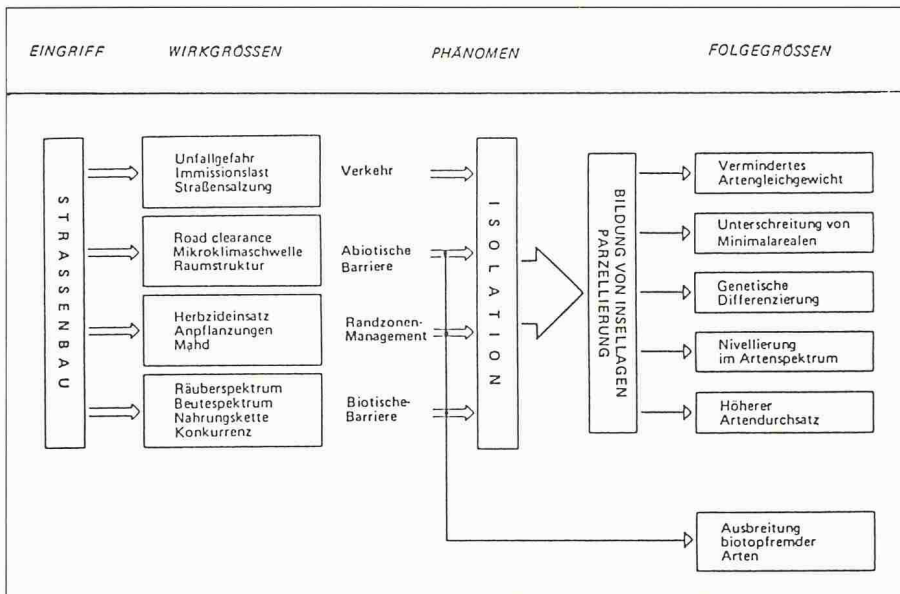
EINGRIFF WIRKGRÖSSEN PHÄNOMEN FOLGEGRÖSSEN

STRASSENBAU

Unfallgefahr
Immissionslast
Straßensalzung

Road clearance
Mikroklimaschwelle
Raumstruktur

Herbzideinsatz
Anpflanzungen
Mahd

Räuberspektrum
Beutespektrum
Nahrungskette
Konkurrenz

Verkehr

Abiotische Barriere

Randzonen-Management

Biotische-Barriere

ISOLATION

BILDUNG VON INSELLAGEN PARZELLIERUNG

Vermindertes Artengleichgewicht

Unterschreitung von Minimalarealen

Genetische Differenzierung

Nivellierung im Artenspektrum

Höherer Artendurchsatz

Ausbreitung biotopfremder Arten